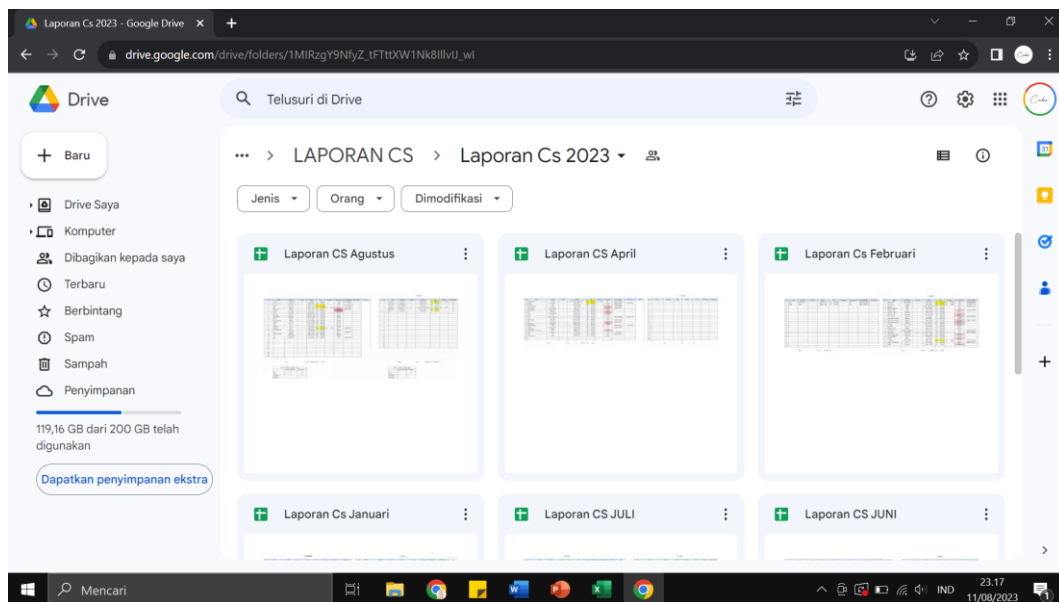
Laporan Cs 2023 - Google Drive ×

drive.google.com/drive/folders/1MIRzgY9NfyZ_tFTttXW1Nk8IllvIJ_wl

Drive

Telusuri di Drive

Baru

Drive Saya

Komputer

Dibagikan kepada saya

Terbaru

Berbintang

Spam

Sampah

Penyimpanan

119,16 GB dari 200 GB telah digunakan

Dapatkan penyimpanan ekstra

... > LAPORAN CS > Laporan Cs 2023

Jenis

Orang

Dimodifikasi

Laporan CS Agustus

Laporan CS April

Laporan Cs Februari

Laporan Cs Januari

Laporan CS JULI

Laporan CS JUNI

Mencari

IND

23.17
11/08/2023